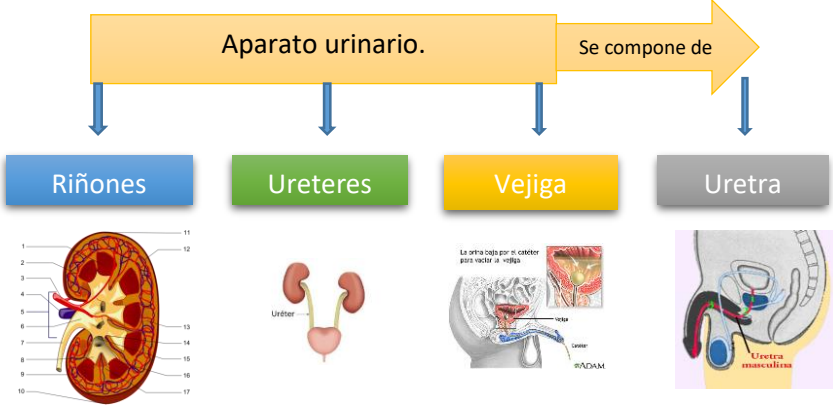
Aparato urinario.

Se compone de

Riñones

Ureteres

Vejiga

Uretra

1
2
3
4
5
6
7
8
9
10
11
12
13
14
15
16
17

Uréter

La orina baja por el catéter para vaciar la vejiga

Vejiga

Catéter

ADAM.

Uretra masculina